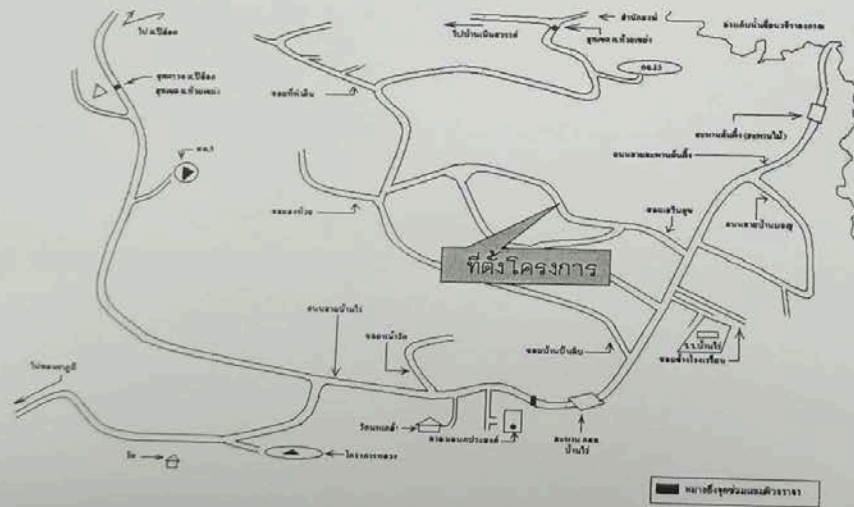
ไป อ.ปิล๊อก

สุดทาง อ.ปิล๊อก
สุดเขต อ.ท้องผาภูมิ

ตช.1

ไปสังขละบุรี

ไปบ้านเหมืองสวรรค์

สำนักสงฆ์

ด่านเก็บน้ำเขื่อนวชิราลงกรณ

ชุมชน อ.ท้องผาภูมิ

ตช.13

ซอยท่าเสิน

สะพานลันตั้ง (สะพานไม้)

ถนนสายสะพานลันตั้ง

ซอยเจริญสุข

ถนนสายบ้านเขตสุ

ซอยสามัคคี

ที่ตั้งโครงการ

ถนนสายบ้านไร่

ซอยหน้าวัด

ซอยบ้านห้วยเสือ

ร.ร.บ้านไร่

ซอยข้างโรงเรียน

วัดบ้านไร่

ศาลาอเนกประสงค์

สะพาน คสล
บ้านไร่

วัด

โครงการหลวง

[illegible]